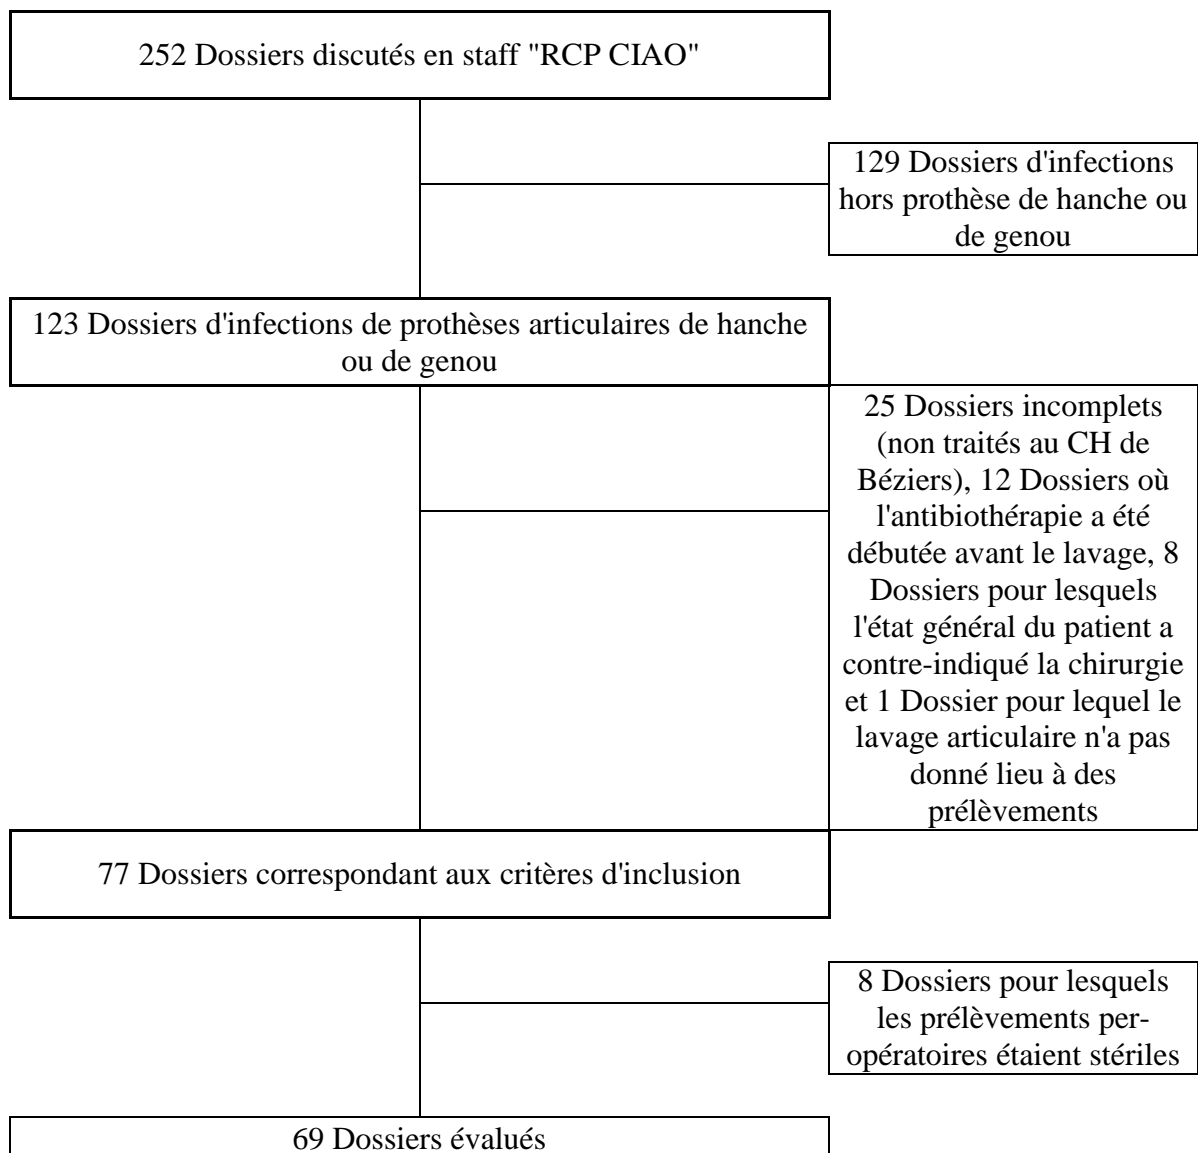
252 Dossiers discutés en staff "RCP CIAO"

129 Dossiers d'infections hors prothèse de hanche ou de genou

123 Dossiers d'infections de prothèses articulaires de hanche ou de genou

25 Dossiers incomplets (non traités au CH de Béziers), 12 Dossiers où l'antibiothérapie a été débutée avant le lavage, 8 Dossiers pour lesquels l'état général du patient a contre-indiqué la chirurgie et 1 Dossier pour lequel le lavage articulaire n'a pas donné lieu à des prélèvements

77 Dossiers correspondant aux critères d'inclusion

8 Dossiers pour lesquels les prélèvements per-opératoires étaient stériles

69 Dossiers évalués